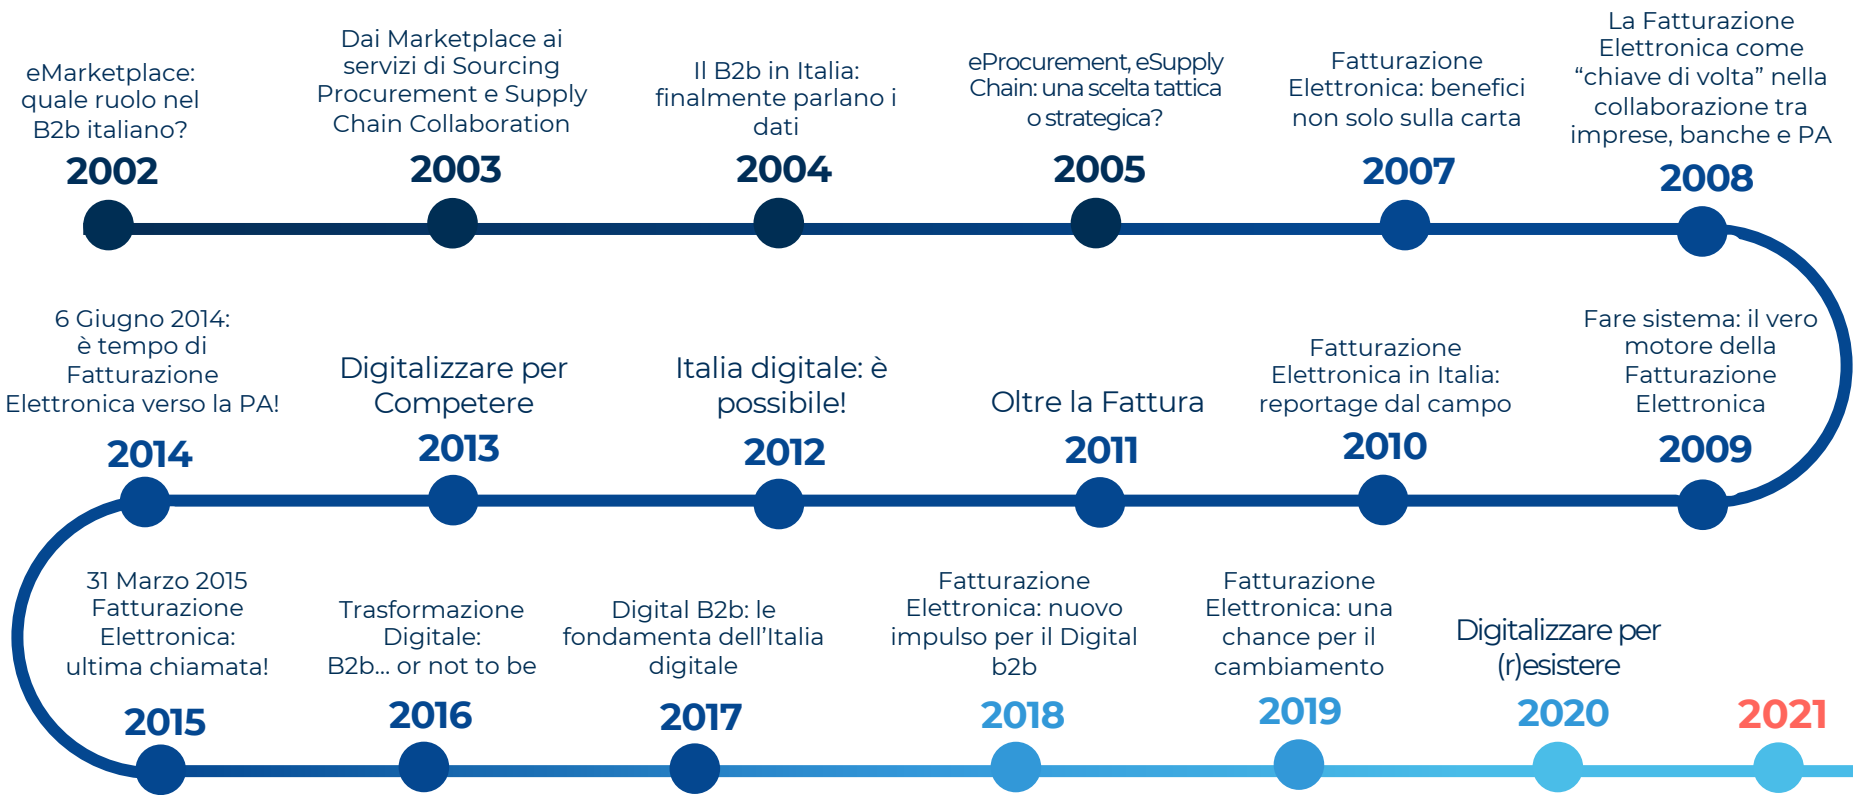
eMarketplace: quale ruolo nel B2b italiano?
2002

Dai Marketplace ai servizi di Sourcing Procurement e Supply Chain Collaboration
2003

Il B2b in Italia: finalmente parlano i dati
2004

eProcurement, eSupply Chain: una scelta tattica o strategica?
2005

Fatturazione Elettronica: benefici non solo sulla carta
2007

La Fatturazione Elettronica come “chiave di volta” nella collaborazione tra imprese, banche e PA
2008

6 Giugno 2014: è tempo di Fatturazione Elettronica verso la PA!
2014

Digitalizzare per Competere
2013

Italia digitale: è possibile!
2012

Oltre la Fattura
2011

Fatturazione Elettronica in Italia: reportage dal campo
2010

Fare sistema: il vero motore della Fatturazione Elettronica
2009

31 Marzo 2015 Fatturazione Elettronica: ultima chiamata!
2015

Trasformazione Digitale: B2b… or not to be
2016

Digital B2b: le fondamenta dell’Italia digitale
2017

Fatturazione Elettronica: nuovo impulso per il Digital b2b
2018

Fatturazione Elettronica: una chance per il cambiamento
2019

Digitalizzare per (r)esistere
2020

2021